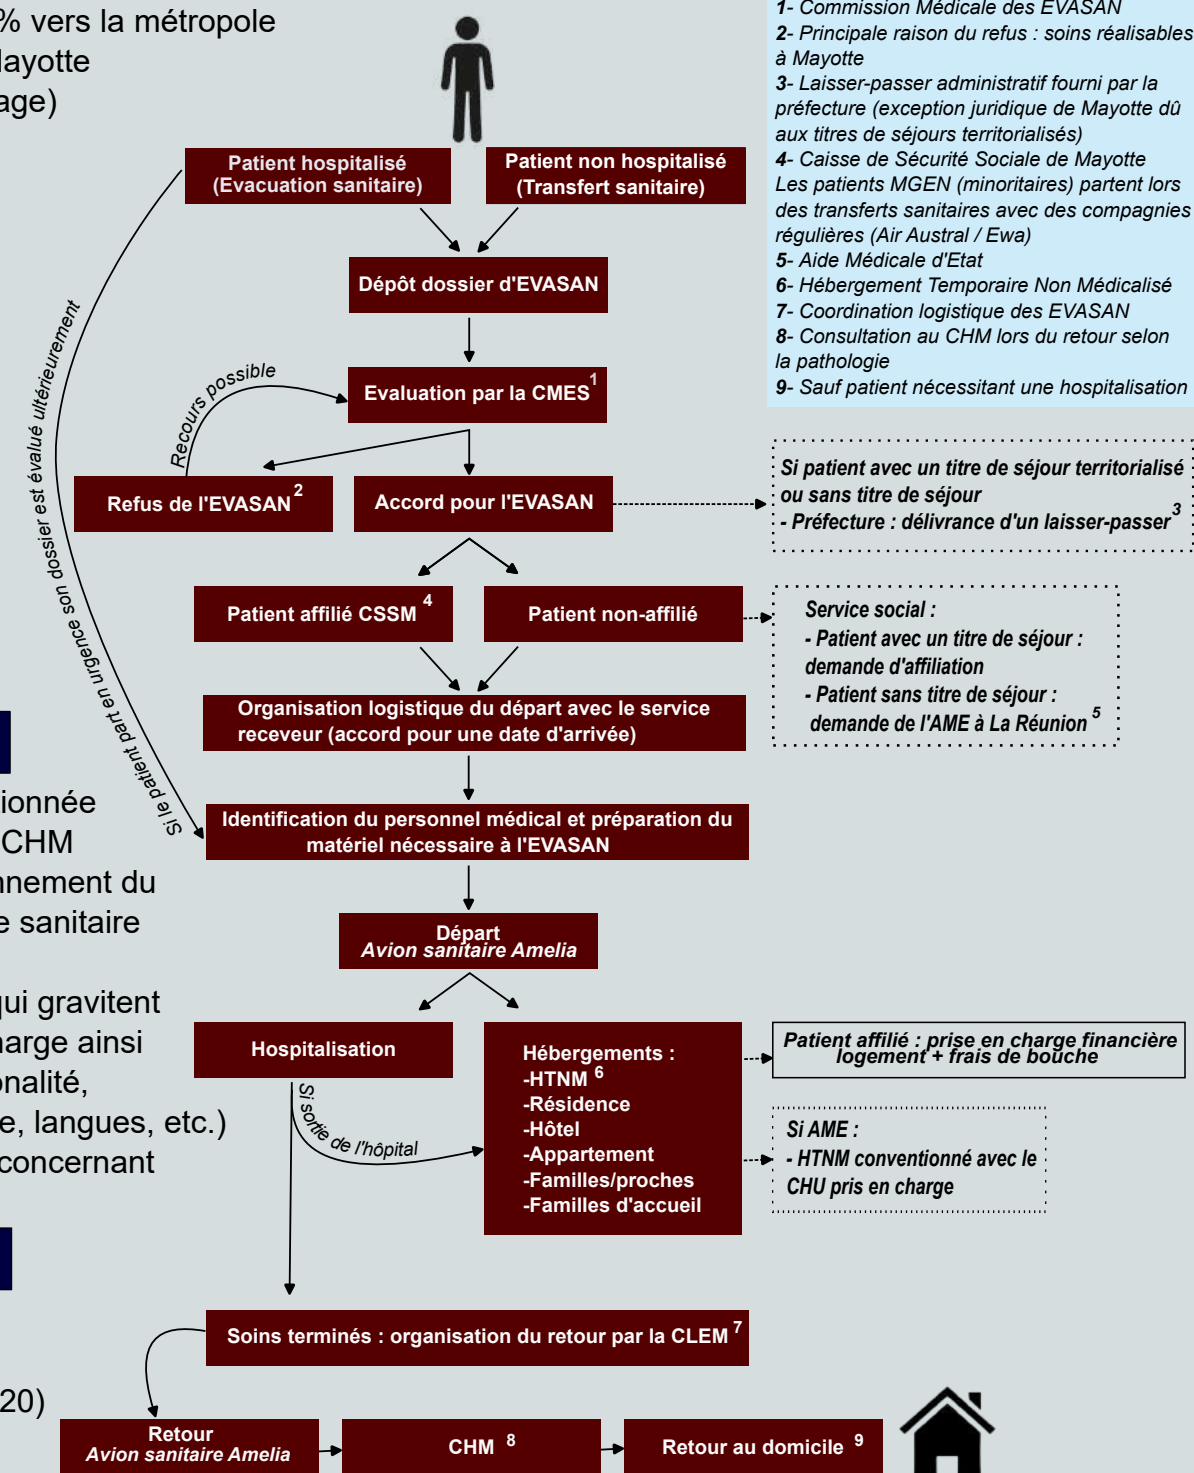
% vers la métropole
layotte
age)

1- Commission Médicale des EVASAN
2- Principale raison du refus : soins réalisables à Mayotte
3- Laisser-passer administratif fourni par la préfecture (exception juridique de Mayotte dû aux titres de séjours territorialisés)
4- Caisse de Sécurité Sociale de Mayotte
Les patients MGEN (minoritaires) partent lors des transferts sanitaires avec des compagnies régulières (Air Austral / Ewa)
5- Aide Médicale d'Etat
6- Hébergement Temporaire Non Médicalisé
7- Coordination logistique des EVASAN
8- Consultation au CHM lors du retour selon la pathologie
9- Sauf patient nécessitant une hospitalisation

Patient hospitalisé (Evacuation sanitaire)

Patient non hospitalisé (Transfert sanitaire)

Dépôt dossier d'EVASAN

Recours possible

Evaluation par la CMES$^1$

Refus de l'EVASAN$^2$

Accord pour l'EVASAN

Si patient avec un titre de séjour territorialisé ou sans titre de séjour
- Préfecture : délivrance d'un laisser-passer$^3$

Patient affilié CSSM$^4$

Patient non-affilié

Service social :
- Patient avec un titre de séjour : demande d'affiliation
- Patient sans titre de séjour : demande de l'AME à La Réunion$^5$

Organisation logistique du départ avec le service receveur (accord pour une date d'arrivée)

Si le patient part en urgence son dossier est évalué ultérieurement

Identification du personnel médical et préparation du matériel nécessaire à l'EVASAN

ionnée
CHM
nement du
e sanitaire

qui gravitent
arge ainsi
onalité,
e, langues, etc.)
concernant

Départ
Avion sanitaire Amelia

Hospitalisation

Hébergements :
-HTNM$^6$
-Résidence
-Hôtel
-Appartement
-Familles/proches
-Familles d'accueil

Patient affilié : prise en charge financière logement + frais de bouche

Si AME :
- HTNM conventionné avec le CHU pris en charge

Si sortie de l'hôpital

Soins terminés : organisation du retour par la CLEM$^7$

20)

Retour
Avion sanitaire Amelia

CHM$^8$

Retour au domicile$^9$